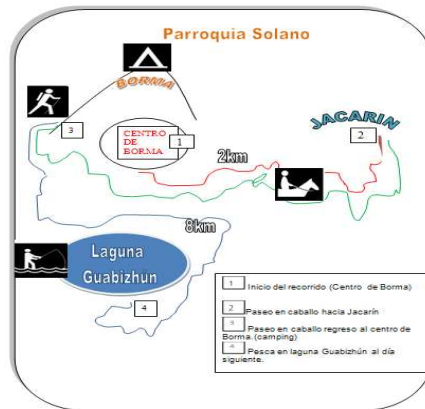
Parroquia Solano

BORMA

3

CENTRO DE BORMA

1

JACARIN

2

2km

8km

Laguna Guabizhun

4

1 Inicio del recorrido (Centro de Borma)

2 Paseo en caballo hacia Jacarín

3 Paseo en caballo regreso al centro de Borma.(camping)

4 Pesca en laguna Guabizhún al día siguiente.